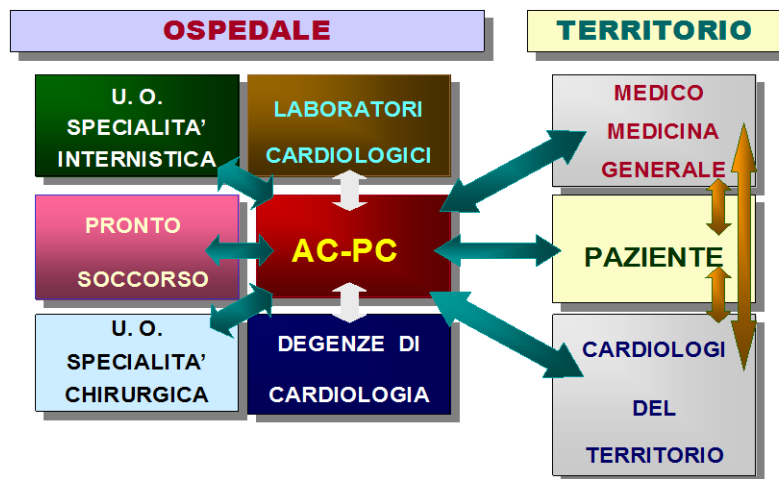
OSPEDALE

TERRITORIO

U. O. SPECIALITA' INTERNISTICA

LABORATORI CARDIOLOGICI

PRONTO SOCCORSO

AC-PC

U. O. SPECIALITA' CHIRURGICA

DEGENZE DI CARDIOLOGIA

MEDICO MEDICINA GENERALE

PAZIENTE

CARDIOLOGI DEL TERRITORIO